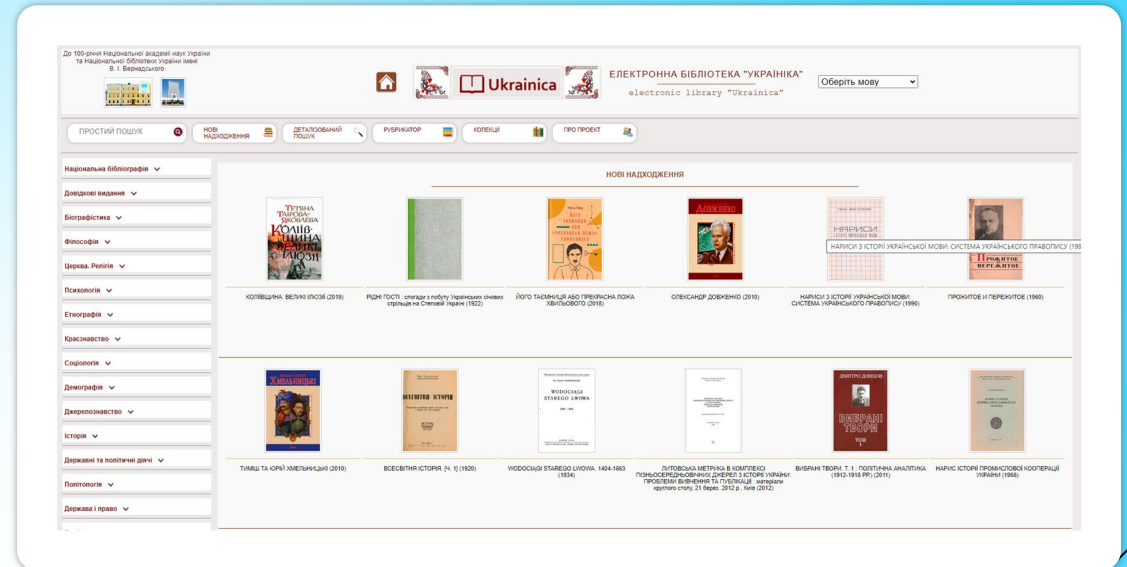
До 100-річчя Національної академії наук України та Національної бібліотеки України імені В. І. Вернадського

Ukrainica

ЕЛЕКТРОННА БІБЛІОТЕКА "УКРАЇНІКА"
electronic library "Ukrainica"

Оберіть мову

ПРОСТИЙ ПОШУК | НОВІ НАДХОДЖЕННЯ | ДЕТАЛІЗОВАНИЙ ПОШУК | РУБРИКАТОР | КОЛЕКЦІЇ | ПРО ПРОЕКТ

Національна бібліографія
Довідкові видання
Біографістика
Філософія
Церква. Релігія
Психологія
Етнографія
Краєзнавство
Соціологія
Демографія
Джерелознавство
Історія
Державні та політичні діячі
Політологія
Держава і право

НОВІ НАДХОДЖЕННЯ

НАРИСИ З ІСТОРІЇ УКРАЇНСЬКОЇ МОВИ: СИСТЕМА УКРАЇНСЬКОГО ПРАВОПИСУ (199

КОЛІЇВЩИНА: ВЕЛИКІ ІЛЮЗІЇ (2019)
РІДНІ ГОСТІ : спогади з побуту Українських січових стрільців на Степовій Україні (1922)
ЙОГО ТАЄМНИЦЯ АБО ПРЕКРАСНА ЛОЖА ХВИЛЬОВОГО (2018)
ОЛЕКСАНДР ДОВЖЕНКО (2010)
НАРИСИ З ІСТОРІЇ УКРАЇНСЬКОЇ МОВИ: СИСТЕМА УКРАЇНСЬКОГО ПРАВОПИСУ (1996)
ПРОЖИТОЕ И ПЕРЕЖИТОЕ (1960)

ТИМІШ ТА ЮРІЙ ХМЕЛЬНИЦЬКІ (2010)
ВСЕСВІТНЯ ІСТОРІЯ. [Ч. 1] (1920)
WODOCIĄGI STAREGO LWOWA. 1404-1663 (1934)
ЛИТОВСЬКА МЕТРИКА В КОМПЛЕКСІ ПІЗНЬОСЕРЕДНЬОВІЧНИХ ДЖЕРЕЛ З ІСТОРІЇ УКРАЇНИ: ПРОБЛЕМИ ВИВЧЕННЯ ТА ПУБЛІКАЦІЇ : матеріали круглого столу, 21 берез. 2012 р., Київ (2012)
ВИБРАНІ ТВОРИ. Т. 1 : ПОЛІТИЧНА АНАЛІТИКА (1912-1918 РР.) (2011)
НАРИС ІСТОРІЇ ПРОМИСЛОВОЇ КООПЕРАЦІЇ УКРАЇНИ (1966)